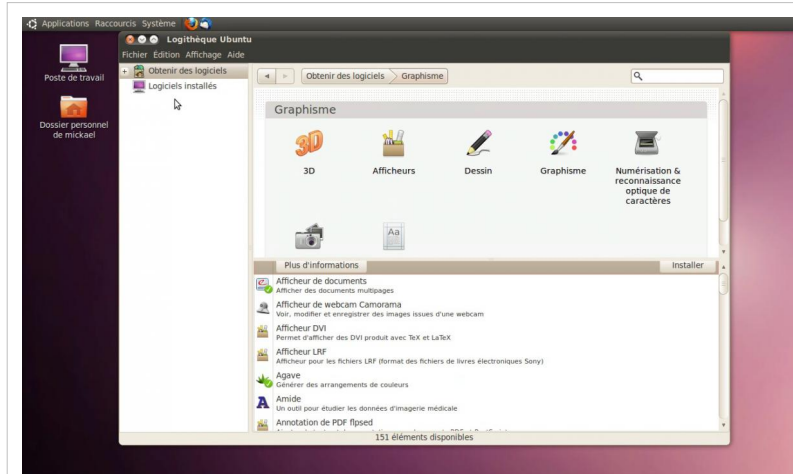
Applications Raccourcis Système

Poste de travail

Dossier personnel de mickael

Logithèque Ubuntu

Fichier Édition Affichage Aide

Obtenir des logiciels

Logiciels installés

Obtenir des logiciels Graphisme

Graphisme

3D

Afficheurs

Dessin

Graphisme

Numérisation & reconnaissance optique de caractères

Plus d'informations

Installer

Afficheur de documents
Afficher des documents multipages

Afficheur de webcam Camorama
Voir, modifier et enregistrer des images issues d'une webcam

Afficheur DVI
Permet d'afficher des DVI produit avec TeX et LaTeX

Afficheur LRF
Afficheur pour les fichiers LRF (format des fichiers de livres électroniques Sony)

Agave
Générer des arrangements de couleurs

Amide
Un outil pour étudier les données d'imagerie médicale

Annotation de PDF flpsed
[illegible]

151 éléments disponibles